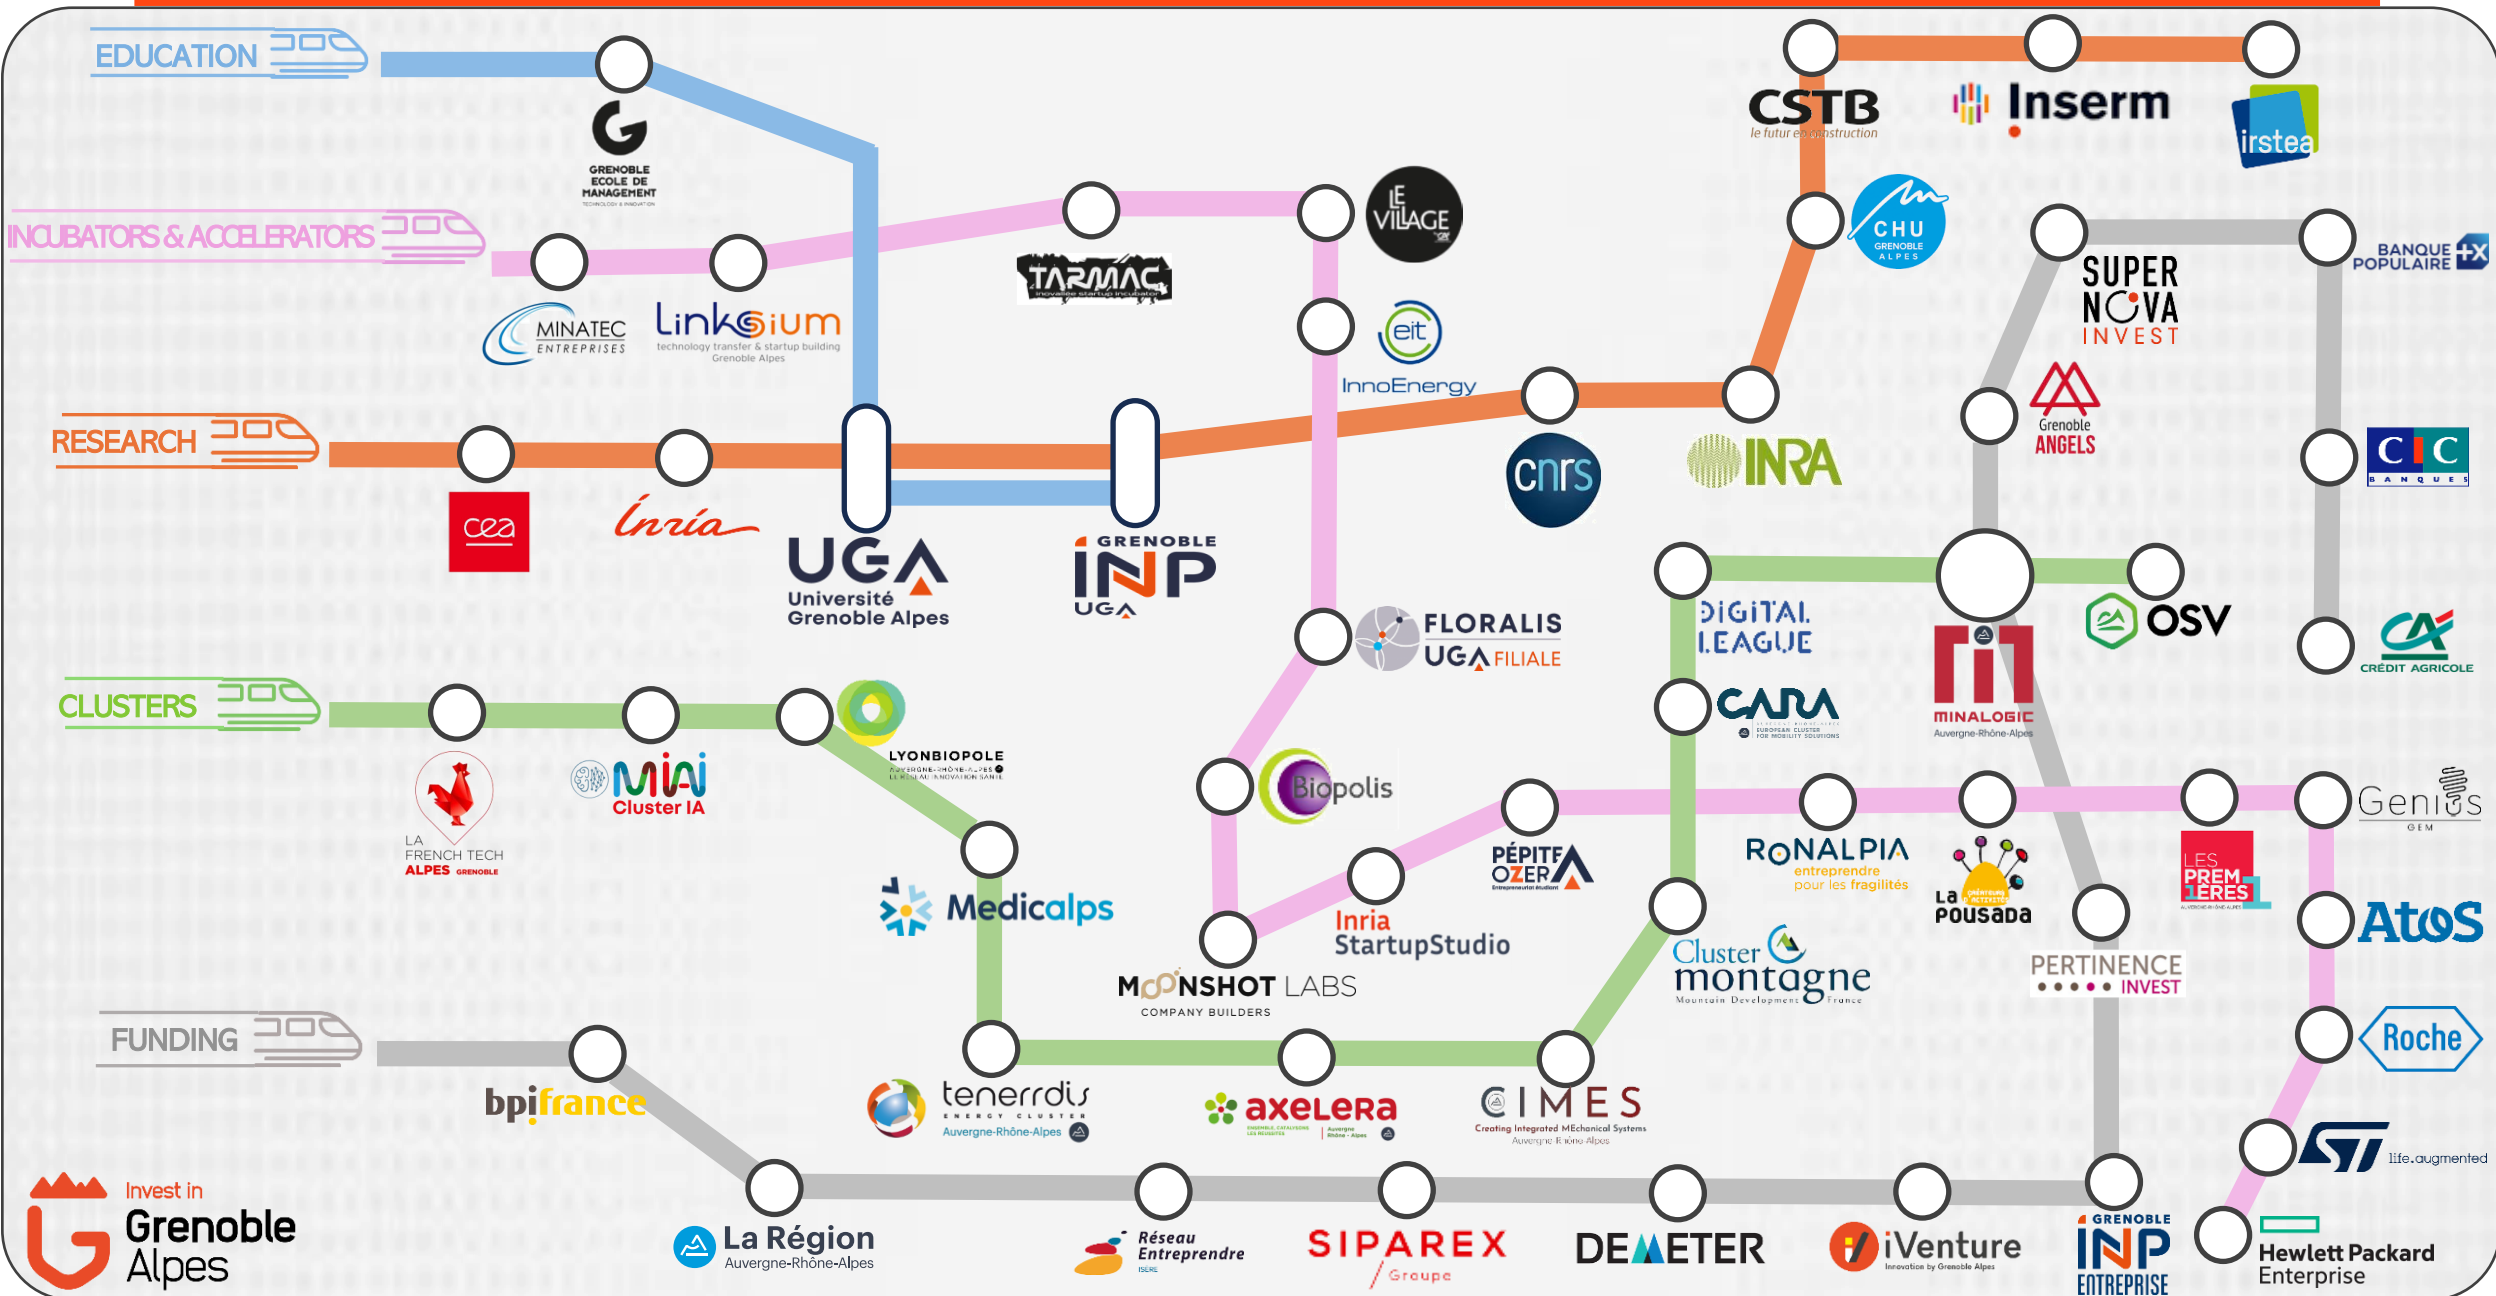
EDUCATION

GRENOBLE ECOLE DE MANAGEMENT

INCUBATORS & ACCELERATORS

MINATEC ENTREPRISES

Linksium technology transfer & startup building Grenoble Alpes

TARMAC

LE VILLAGE

eit InnoEnergy

RESEARCH

cea

Inria

UGA Université Grenoble Alpes

GRENOBLE INP UGA

cnrs

INRA

CSTB le futur en construction

Inserm

irstea

CHU GRENOBLE ALPES

SUPER NOVA INVEST

BANQUE POPULAIRE

Grenoble ANGELS

CIC BANQUES

FLORALIS UGA FILIALE

DIGITAL LEAGUE

OSV

CRÉDIT AGRICOLE

CARA

MINALOGIC Auvergne-Rhône-Alpes

CLUSTERS

LA FRENCH TECH ALPES GRENOBLE

MIAI Cluster IA

LYONBIOPOLE

Biopolis

PÉPITE OZER

RONALPIA entreprendre pour les fragilités

La Pousada

LES PREMIÈRES

Genius GEM

Medicalps

Inria StartupStudio

MOONSHOT LABS COMPANY BUILDERS

Cluster montagne Mountain Development France

PERTINENCE INVEST

Atos

Roche

FUNDING

bpifrance

tenerrdis ENERGY CLUSTER Auvergne-Rhône-Alpes

axelera

CIMES Creating Integrated MEchanical Systems Auvergne Rhône-Alpes

ST life.augmented

Invest in Grenoble Alpes

La Région Auvergne-Rhône-Alpes

Réseau Entreprendre ISÈRE

SIPAREX Groupe

DEMETER

iVenture

GRENOBLE INP ENTREPRISE

Hewlett Packard Enterprise